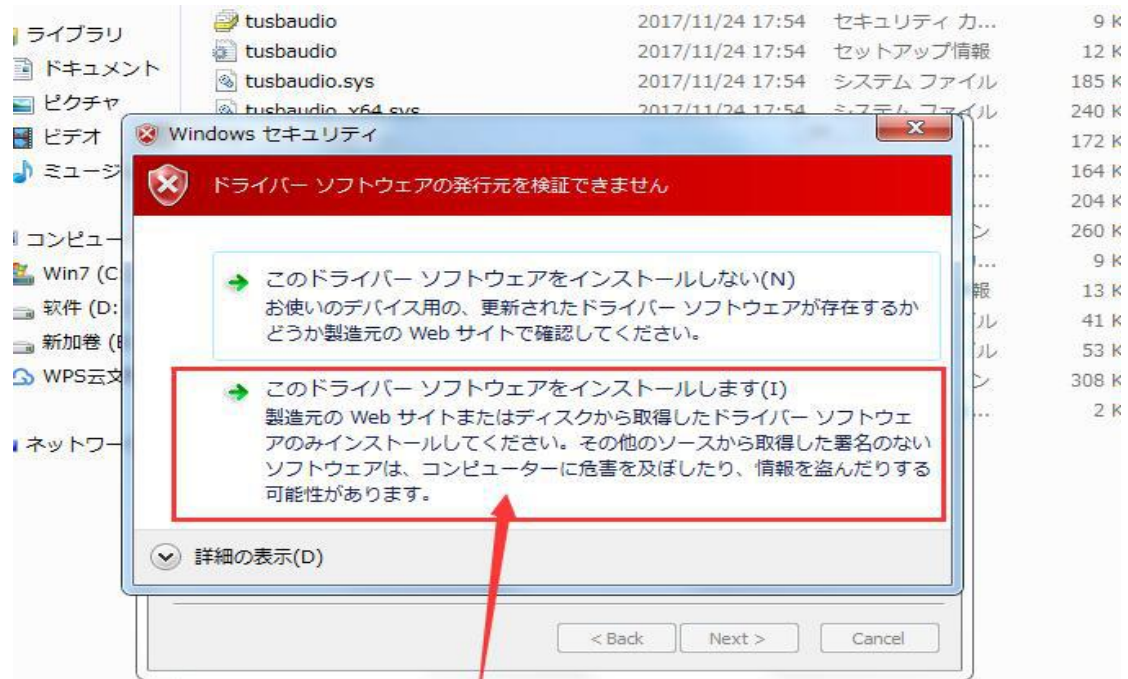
ライブラリ
ドキュメント
ピクチャ
ビデオ
ミュージ
コンピュー
Win7 (C
软件 (D:
新加卷 (E
WPS云文
ネットワー

tusbaudio 2017/11/24 17:54 セキュリティ カ... 9 K
tusbaudio 2017/11/24 17:54 セットアップ情報 12 K
tusbaudio.sys 2017/11/24 17:54 システム ファイル 185 K
tusbaudio_x64.sys 2017/11/24 17:54 システム ファイル 240 K
172 K
164 K
204 K
260 K
9 K
13 K
41 K
53 K
308 K
2 K

Windows セキュリティ

ドライバー ソフトウェアの発行元を検証できません

このドライバー ソフトウェアをインストールしない(N)
お使いのデバイス用の、更新されたドライバー ソフトウェアが存在するかどうか製造元の Web サイトで確認してください。

このドライバー ソフトウェアをインストールします(I)
製造元の Web サイトまたはディスクから取得したドライバー ソフトウェアのみインストールしてください。その他のソースから取得した署名のないソフトウェアは、コンピューターに危害を及ぼしたり、情報を盗んだりする可能性があります。

詳細の表示(D)

< Back Next > Cancel